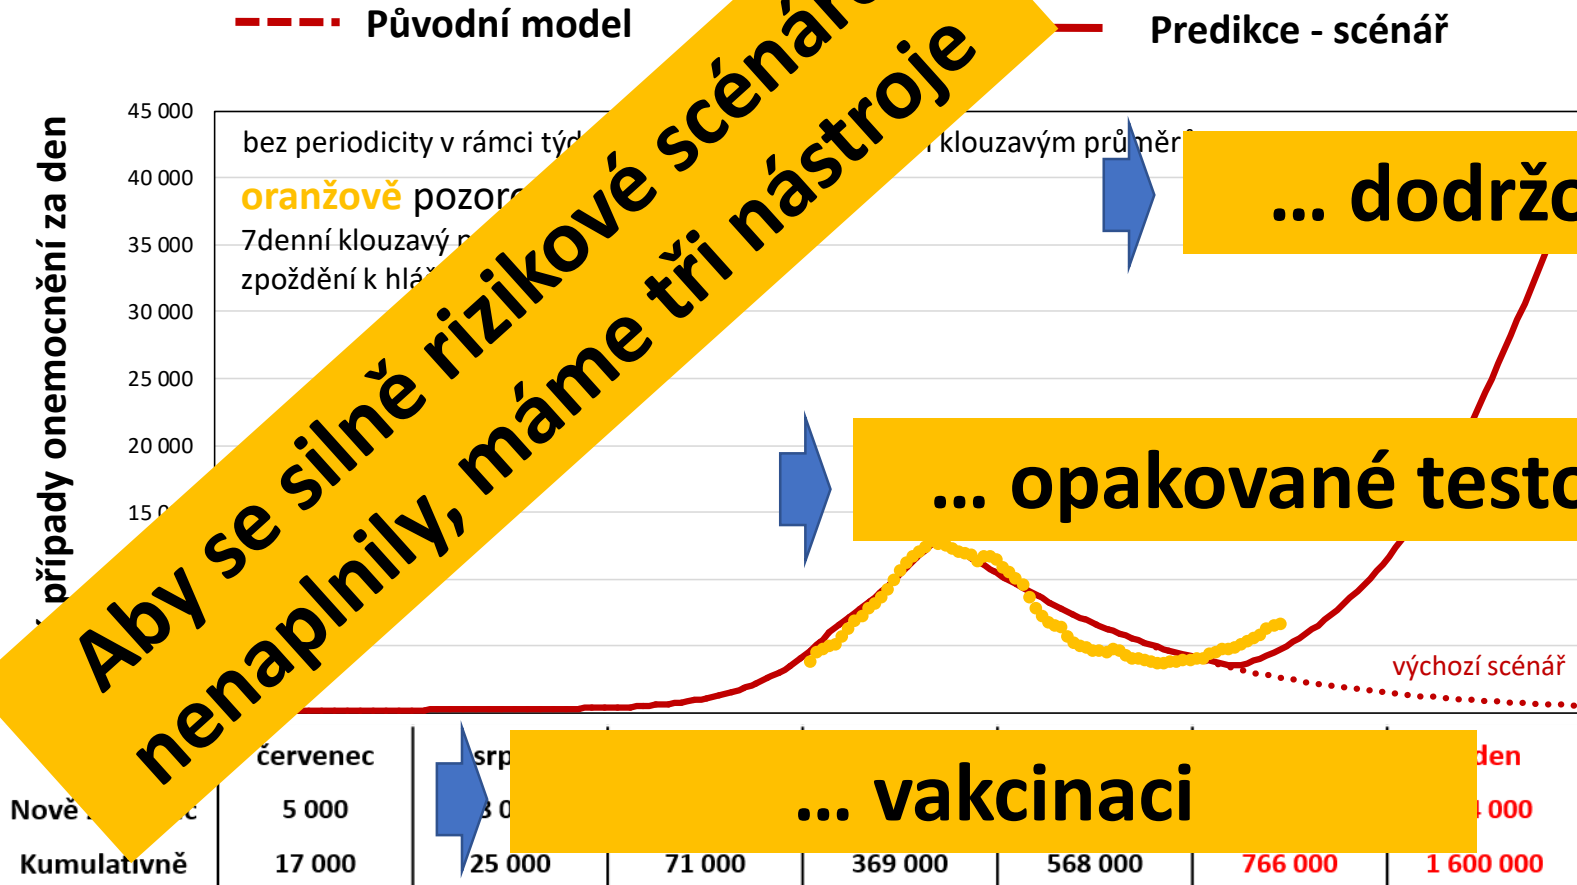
Původní model

Predikce - scénář

45 000
40 000
35 000
30 000
25 000
20 000
15 0

případy onemocnění za den

bez periodicity v rámci týd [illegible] klouzavým průměr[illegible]

oranžově pozor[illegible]
7denní klouzavý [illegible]
zpoždění k hlá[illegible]

Aby se silně rizikové scénáře nenaplnily, máme tři nástroje

... dodržo

... opakované testo

výchozí scénář

červenec | srp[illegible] | | | | | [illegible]den
Nově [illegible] | 5 000 | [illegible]3 0 | | | | | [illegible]4 000
Kumulativně | 17 000 | 25 000 | 71 000 | 369 000 | 568 000 | 766 000 | 1 600 000

... vakcinaci